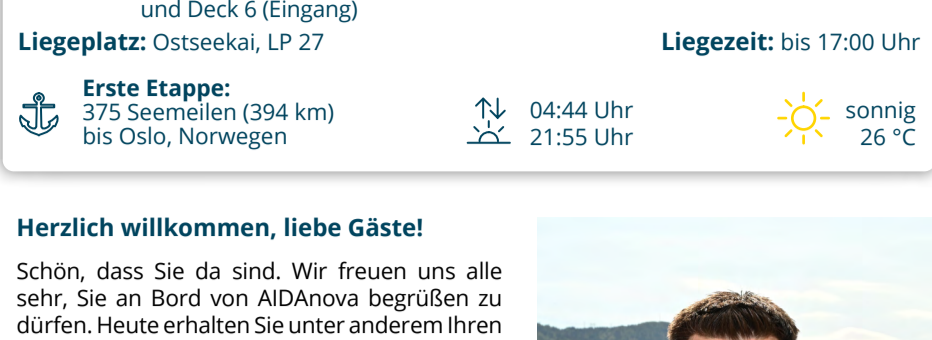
und Deck 6 (Eingang)

**Liegeplatz:** Ostseekai, LP 27

**Liegezeit:** bis 17:00 Uhr

**Erste Etappe:**
375 Seemeilen (394 km) bis Oslo, Norwegen

04:44 Uhr
21:55 Uhr

sonnig
26 °C

**Herzlich willkommen, liebe Gäste!**

Schön, dass Sie da sind. Wir freuen uns alle sehr, Sie an Bord von AIDAnova begrüßen zu dürfen. Heute erhalten Sie unter anderem Ihren